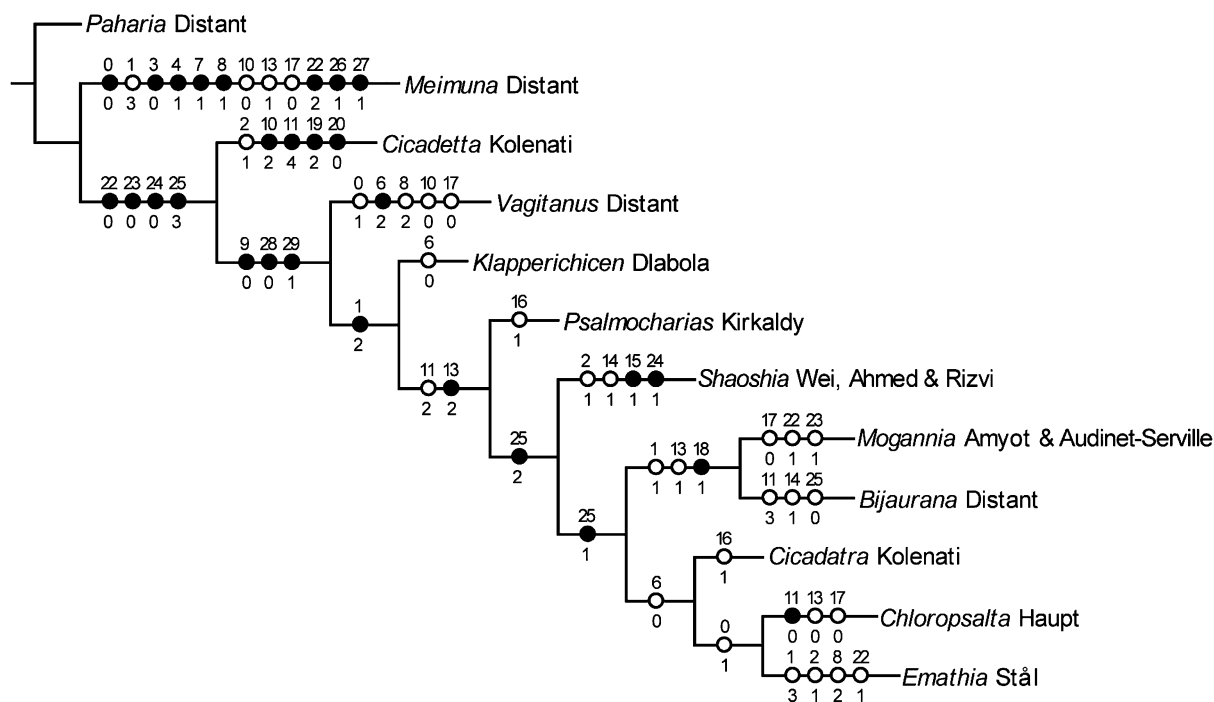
Paharia Distant

0 1 3 4 7 8 10 13 17 22 26 27
0 3 0 1 1 1 0 1 0 2 1 1
Meimuna Distant

2 10 11 19 20
1 2 4 2 0
Cicadetta Kolenati

22 23 24 25
0 0 0 3

0 6 8 10 17
1 2 2 0 0
Vagitanus Distant

9 28 29
0 0 1

6
0
Klapperichicen Dlabola

1
2

16
1
Psalmocharias Kirkaldy

11 13
2 2

2 14 15 24
1 1 1 1
Shaoshia Wei, Ahmed & Rizvi

25
2

17 22 23
0 1 1
Mogannia Amyot & Audinet-Serville

1 13 18
1 1 1

11 14 25
3 1 0
Bijaurana Distant

25
1

16
1
Cicadatra Kolenati

6
0

11 13 17
0 0 0
Chloropsalta Haupt

0
1

1 2 8 22
3 1 2 1
Emathia Stål